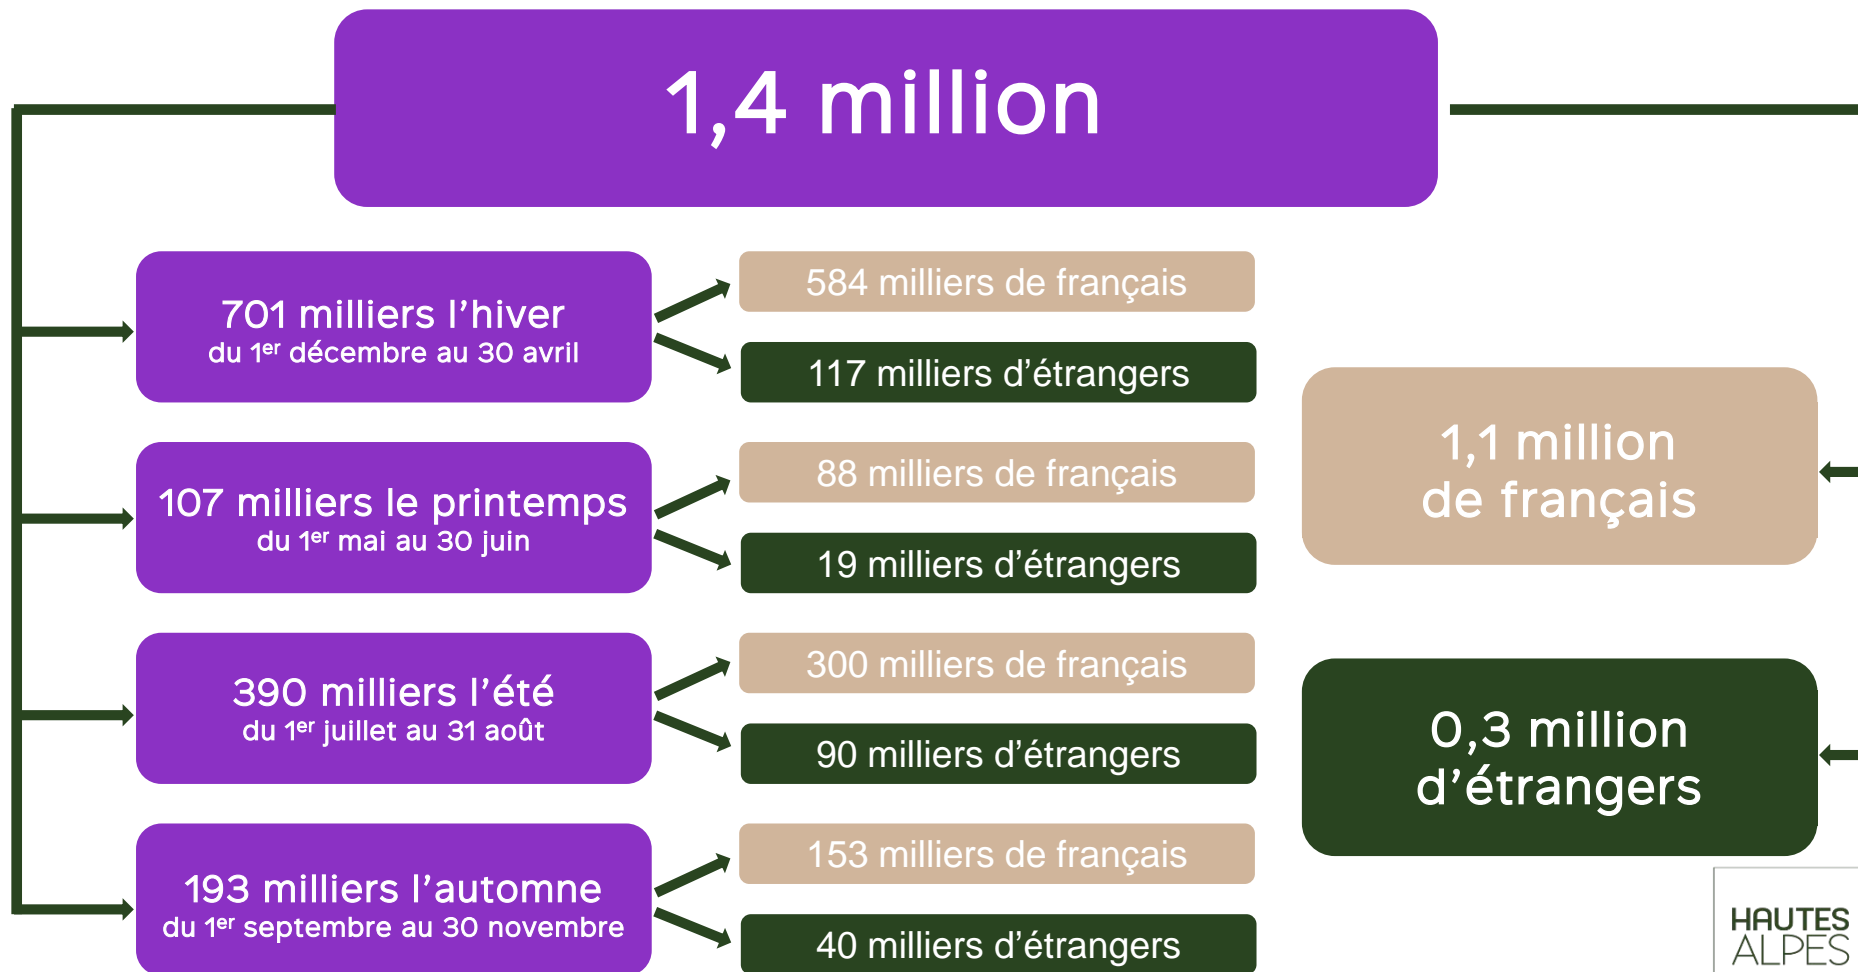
1,4 million

701 milliers l’hiver
du 1$^{er}$ décembre au 30 avril

584 milliers de français

117 milliers d’étrangers

107 milliers le printemps
du 1$^{er}$ mai au 30 juin

88 milliers de français

19 milliers d’étrangers

390 milliers l’été
du 1$^{er}$ juillet au 31 août

300 milliers de français

90 milliers d’étrangers

193 milliers l’automne
du 1$^{er}$ septembre au 30 novembre

153 milliers de français

40 milliers d’étrangers

1,1 million
de français

0,3 million
d’étrangers

HAUTES
ALPES